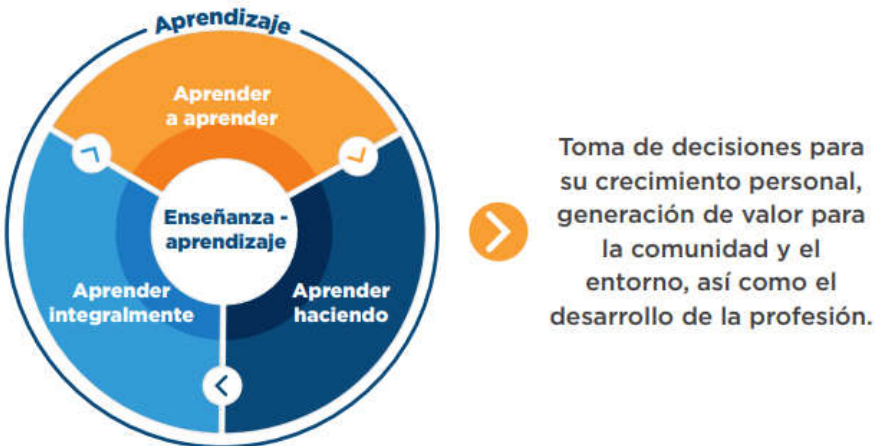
Aprendizaje

Aprender a aprender

Enseñanza - aprendizaje

Aprender integralmente

Aprender haciendo

Toma de decisiones para su crecimiento personal, generación de valor para la comunidad y el entorno, así como el desarrollo de la profesión.